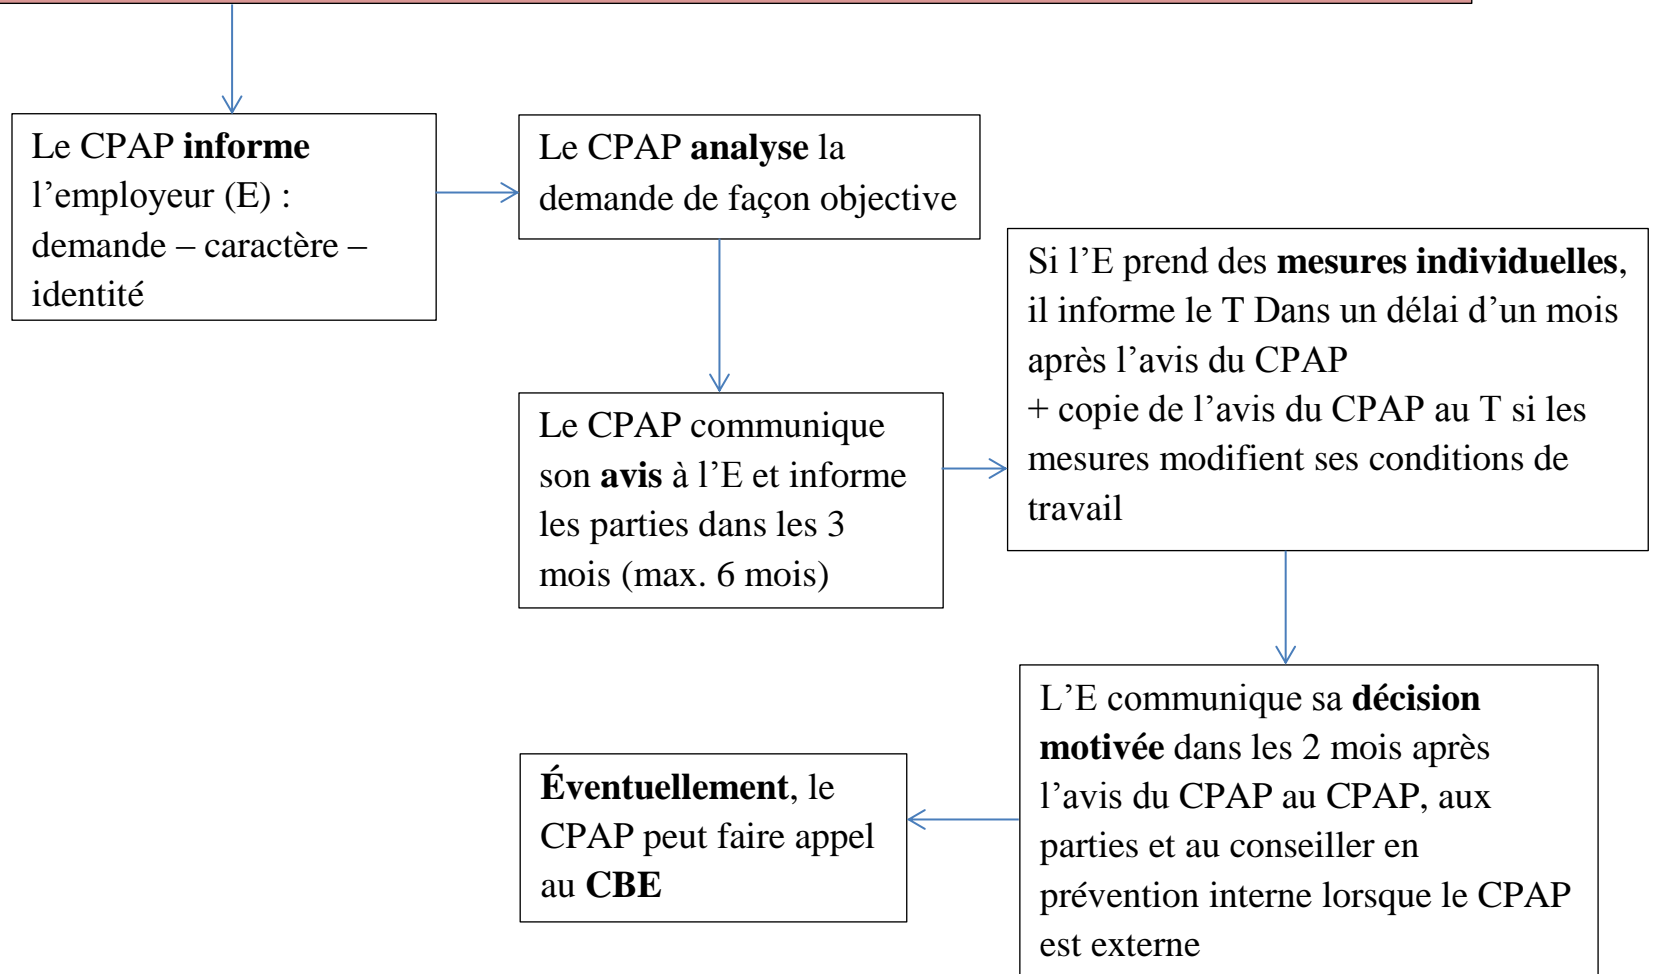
Le CPAP informe l’employeur (E) : demande – caractère – identité

Le CPAP analyse la demande de façon objective

Le CPAP communique son avis à l’E et informe les parties dans les 3 mois (max. 6 mois)

Si l’E prend des mesures individuelles, il informe le T Dans un délai d’un mois après l’avis du CPAP
+ copie de l’avis du CPAP au T si les mesures modifient ses conditions de travail

L’E communique sa décision motivée dans les 2 mois après l’avis du CPAP au CPAP, aux parties et au conseiller en prévention interne lorsque le CPAP est externe

Éventuellement, le CPAP peut faire appel au CBE